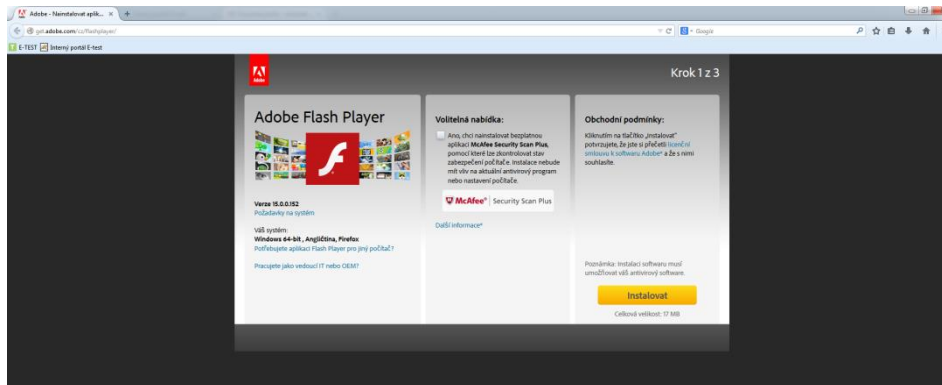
Adobe - Nainstalovat aplik... ×

get.adobe.com/cz/flashplayer/

Google

E-TEST Interný portál E-test

Adobe

Krok 1 z 3

Adobe Flash Player

Verze 15.0.0.152
Požadavky na systém

Váš systém:
Windows 64-bit , Angličtina, Firefox
Potřebujete aplikaci Flash Player pro jiný počítač?

Pracujete jako vedoucí IT nebo OEM?

Volitelná nabídka:

Ano, chci nainstalovat bezplatnou aplikaci McAfee Security Scan Plus, pomocí které lze zkontrolovat stav zabezpečení počítače. Instalace nebude mít vliv na aktuální antivirový program nebo nastavení počítače.

McAfee® Security Scan Plus

Další informace

Obchodní podmínky:

Kliknutím na tlačítko „Instalovat" potvrzujete, že jste si přečetli licenční smlouvu k softwaru Adobe a že s nimi souhlasíte.

Poznámka: Instalaci softwaru musí umožňovat váš antivirový software.

Instalovat

Celková velikost: 17 MB